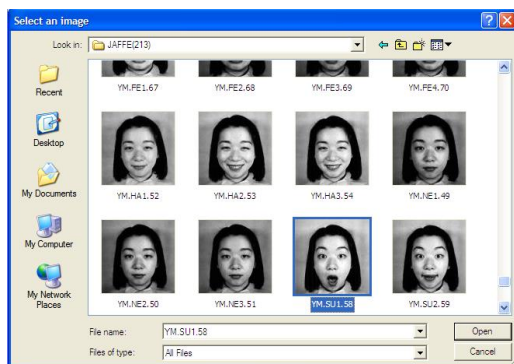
Select an image

Look in: JAFFE(213)

Recent

Desktop

My Documents

My Computer

My Network Places

YM.FE1.67
YM.FE2.68
YM.FE3.69
YM.FE4.70

YM.HA1.52
YM.HA2.53
YM.HA3.54
YM.NE1.49

YM.NE2.50
YM.NE3.51
YM.SU1.58
YM.SU2.59

File name: YM.SU1.58
Open

Files of type: All Files
Cancel